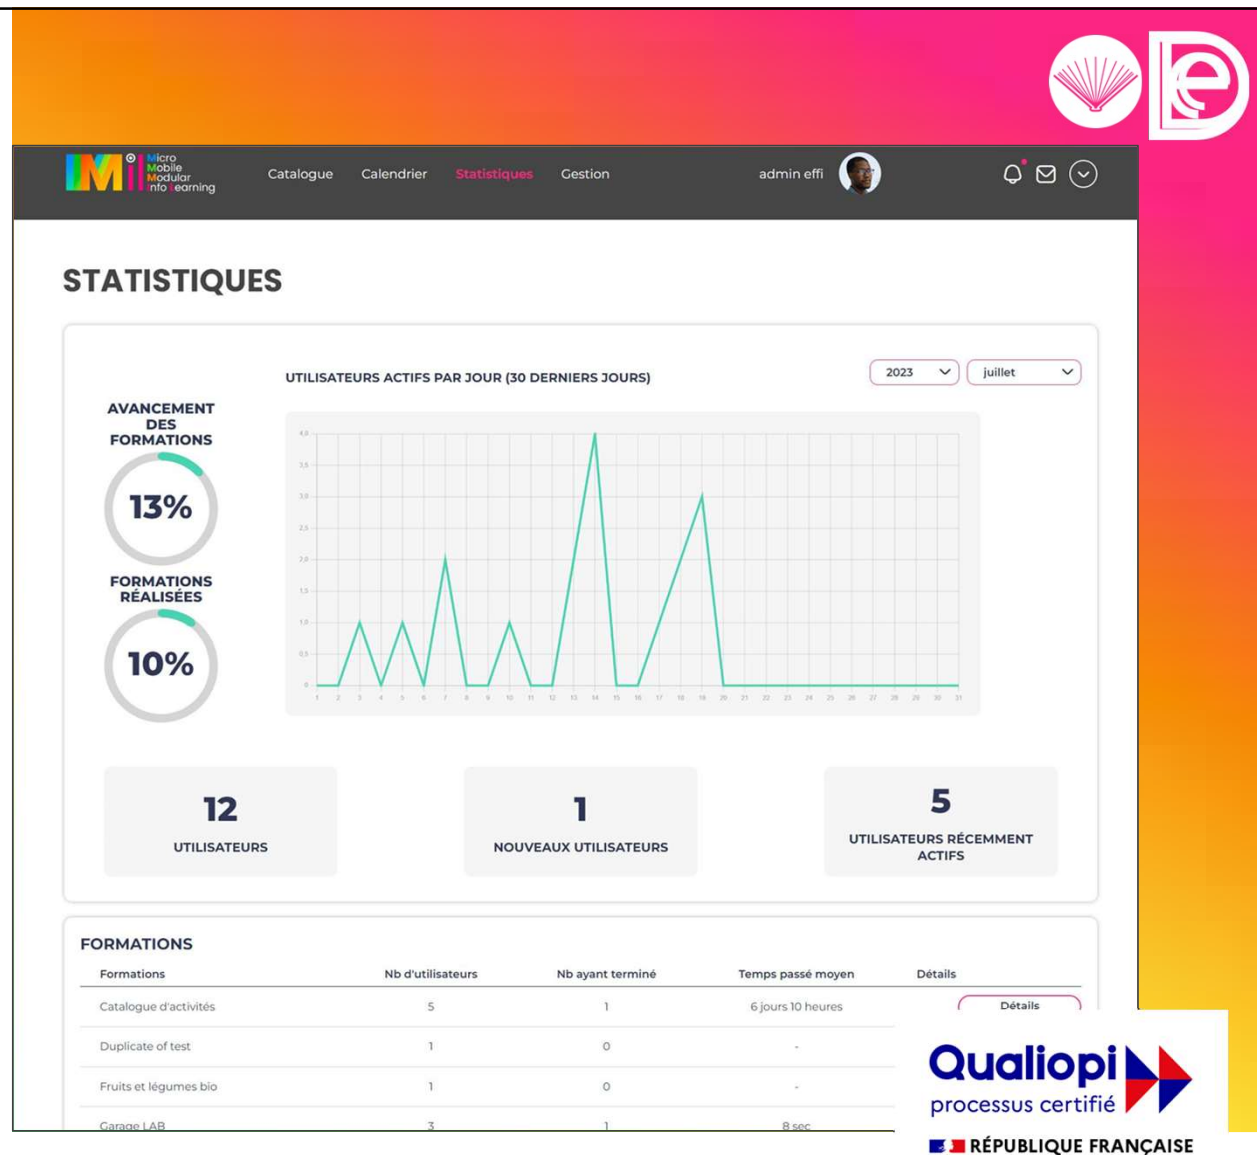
IMMI Micro Mobile Modular Info Learning

Catalogue Calendrier Statistiques Gestion admin effi

STATISTIQUES

UTILISATEURS ACTIFS PAR JOUR (30 DERNIERS JOURS)

2023 juillet

AVANCEMENT DES FORMATIONS

13%

FORMATIONS RÉALISÉES

10%

4,0 3,5 3,0 2,5 2,0 1,5 1,0 0,5 0

1 2 3 4 5 6 7 8 9 10 11 12 13 14 15 16 17 18 19 20 21 22 23 24 25 26 27 28 29 30 31

12
UTILISATEURS

1
NOUVEAUX UTILISATEURS

5
UTILISATEURS RÉCEMMENT ACTIFS

FORMATIONS

| Formations | Nb d'utilisateurs | Nb ayant terminé | Temps passé moyen | Détails |
|---|---|---|---|---|
| Catalogue d'activités | 5 | 1 | 6 jours 10 heures | Détails |
| Duplicate of test | 1 | 0 | - | |
| Fruits et légumes bio | 1 | 0 | - | |
| Garage LAB | 3 | 1 | 8 sec | |

Qualiopi processus certifié

RÉPUBLIQUE FRANÇAISE